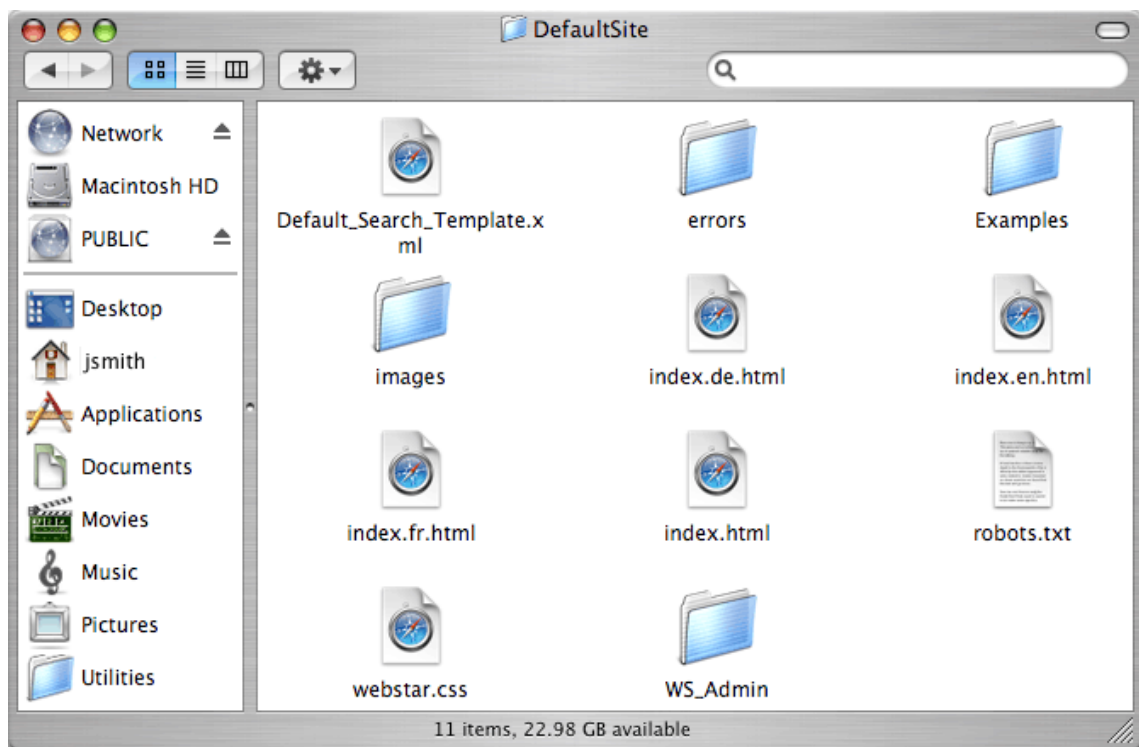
DefaultSite

Network
Macintosh HD
PUBLIC

Desktop
jsmith
Applications
Documents
Movies
Music
Pictures
Utilities

Default_Search_Template.xml
errors
Examples
images
index.de.html
index.en.html
index.fr.html
index.html
robots.txt
webstar.css
WS_Admin

11 items, 22.98 GB available